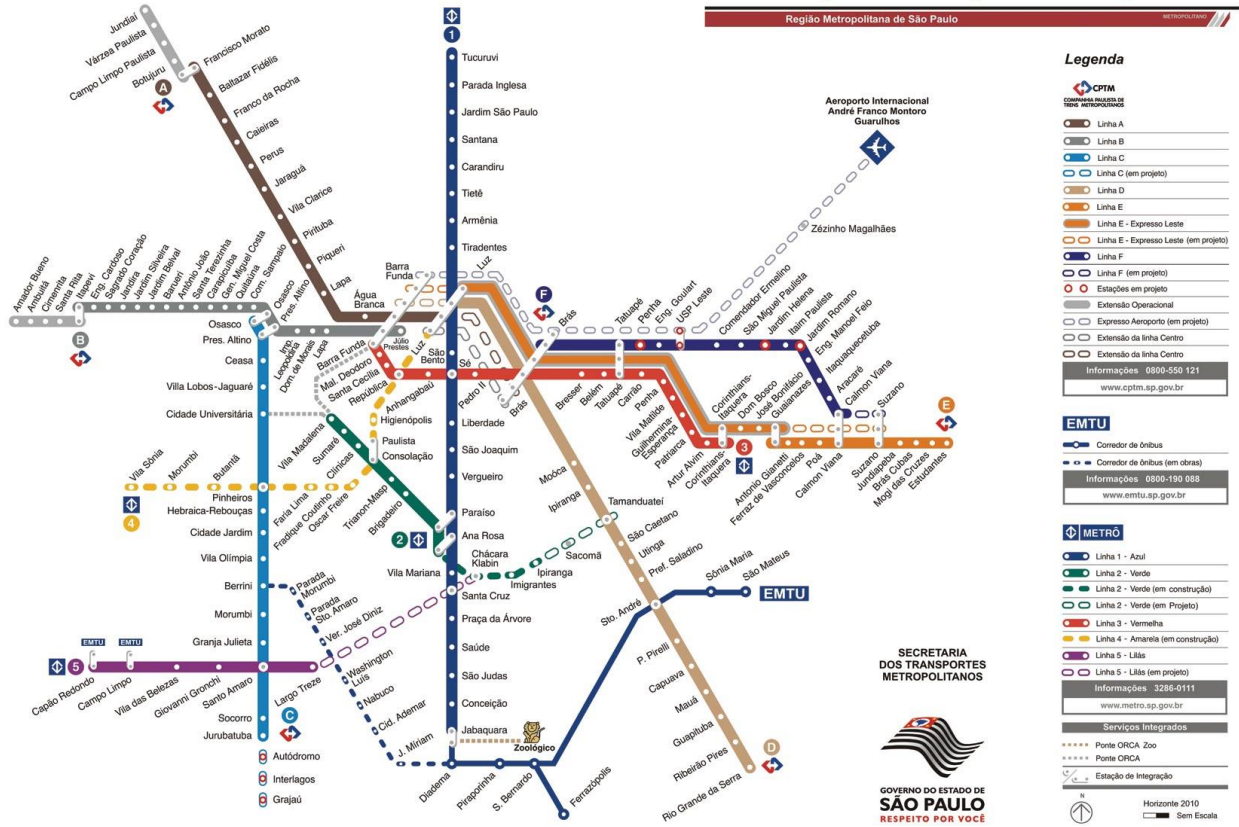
Região Metropolitana de São Paulo

METROPOLITANO

Legenda

CPTM
COMPANHIA PAULISTA DE TRENS METROPOLITANOS

Linha A
Linha B
Linha C
Linha C (em projeto)
Linha D
Linha E
Linha E - Expresso Leste
Linha E - Expresso Leste (em projeto)
Linha F
Linha F (em projeto)
Estações em projeto
Extensão Operacional
Expresso Aeroporto (em projeto)
Extensão da linha Centro
Extensão da linha Centro

Informações 0800-550 121
www.cptm.sp.gov.br

EMTU
Corredor de ônibus
Corredor de ônibus (em obras)
Informações 0800-190 088
www.emtu.sp.gov.br

METRÔ
Linha 1 - Azul
Linha 2 - Verde
Linha 2 - Verde (em construção)
Linha 2 - Verde (em Projeto)
Linha 3 - Vermelha
Linha 4 - Amarela (em construção)
Linha 5 - Lilás
Linha 5 - Lilás (em projeto)
Informações 3286-0111
www.metro.sp.gov.br

Serviços Integrados
Ponte ORCA Zoo
Ponte ORCA
Estação de Integração

N
Horizonte 2010
Sem Escala

SECRETARIA DOS TRANSPORTES METROPOLITANOS

GOVERNO DO ESTADO DE SÃO PAULO
RESPEITO POR VOCÊ

Aeroporto Internacional André Franco Montoro Guarulhos

Jundiaí
Várzea Paulista
Campo Limpo Paulista
Botujuru
Francisco Morato
Baltazar Fidélis
Franco da Rocha
Caieiras
Perus
Jaraguá
Vila Clarice
Pirituba
Piqueri
Lapa
Água Branca
Barra Funda
Luz
A

Amador Bueno
Ambuitá
Cimenrita
Santa Rita
Itapevi
Eng. Cardoso
Sagrado Coração
Jandira
Jardim Silveira
Jardim Belval
Barueri
Antônio João
Santa Terezinha
Carapicuíba
Gen. Miguel Costa
Quitaúna
Com. Sampaio
Osasco
Pres. Altino
Imp. Leopoldina
Dom de Morais
Lapa
B

Osasco
Pres. Altino
Ceasa
Villa Lobos-Jaguaré
Cidade Universitária
Pinheiros
Hebraica-Rebouças
Cidade Jardim
Vila Olímpia
Berrini
Morumbi
Granja Julieta
Socorro
Jurubatuba
Autódromo
Interlagos
Grajaú
C

1
Tucuruvi
Parada Inglesa
Jardim São Paulo
Santana
Carandiru
Tietê
Armênia
Tiradentes
Luz
São Bento
Sé
Liberdade
São Joaquim
Vergueiro
Paraíso
Ana Rosa
Vila Mariana
Santa Cruz
Praça da Árvore
Saúde
São Judas
Conceição
Jabaquara
Zoológico

Barra Funda
Mal. Deodoro
Santa Cecília
República
Júlio Prestes
Luz
Anhangabaú
Pedro II
Brás
Bresser
Belém
Tatuapé
Carrão
Penha
Vila Matilde
Guilhermina-Esperança
Patriarca
Artur Alvim
Corinthians-Itaquera
3

Higienópolis
Paulista
Consolação
Vila Madalena
Sumaré
Clínicas
Trianon-Masp
Brigadeiro
Faria Lima
Fradique Coutinho
Oscar Freire
2
Chácara Klabin
Imigrantes
Ipiranga
Sacomã

Vila Sônia
Morumbi
Butantã
4

Capão Redondo
Campo Limpo
Vila das Belezas
Giovanni Gronchi
Santo Amaro
Largo Treze
EMTU
EMTU
5
Parada Morumbi
Parada Sto. Amaro
Ver. José Diniz
Washington Luís
Nabuco
Cid. Ademar
J. Miriam

F
Brás
Tatuapé
Penha
Eng. Goulart
USP Leste
Comendador Ermelino
São Miguel Paulista
Jardim Helena
Itaim Paulista
Jardim Romano
Eng. Manoel Feio
Itaquaquecetuba
Aracaré
Calmon Viana
Suzano
Zézinho Magalhães

Corinthians-Itaquera
Dom Bosco
José Bonifácio
Guaianazes
Antonio Gianetti
Ferraz de Vasconcelos
Poá
Calmon Viana
Suzano
Jundiapeba
Brás Cubas
Mogi das Cruzes
Estudantes
E

Mooca
Ipiranga
Tamanduateí
São Caetano
Utinga
Pref. Saladino
Sto. André
P. Pirelli
Capuava
Mauá
Guapituba
Ribeirão Pires
Rio Grande da Serra
D

Sônia Maria
São Mateus
EMTU
Diadema
Piraporinha
S. Bernardo
Ferrazópolis